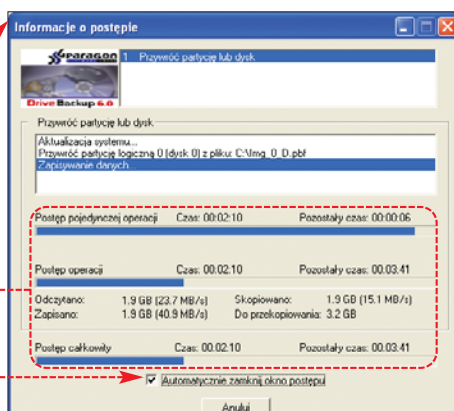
Informacje o postępie

paragon
Drive Backup 6.0

1 Przywróć partycje lub dysk

Przywróć partycje lub dysk

Aktualizacja systemu...
Przywróć partycję logiczną 0 (dysk 0) z pliku: C:\Img_0_D.pbf
Zapisywanie danych...

Postęp pojedynczej operacji Czas: 00:02:10 Pozostały czas: 00:00:06

Postęp operacji Czas: 00:02:10 Pozostały czas: 00:03:41

Odczytano: 1.9 GB (23.7 MB/s) Skopiowano: 1.9 GB (15.1 MB/s)
Zapisano: 1.9 GB (40.9 MB/s) Do przekopiowania: 3.2 GB

Postęp całkowity Czas: 00:02:10 Pozostały czas: 00:03:41

Automatycznie zamknij okno postępu

Anuluj